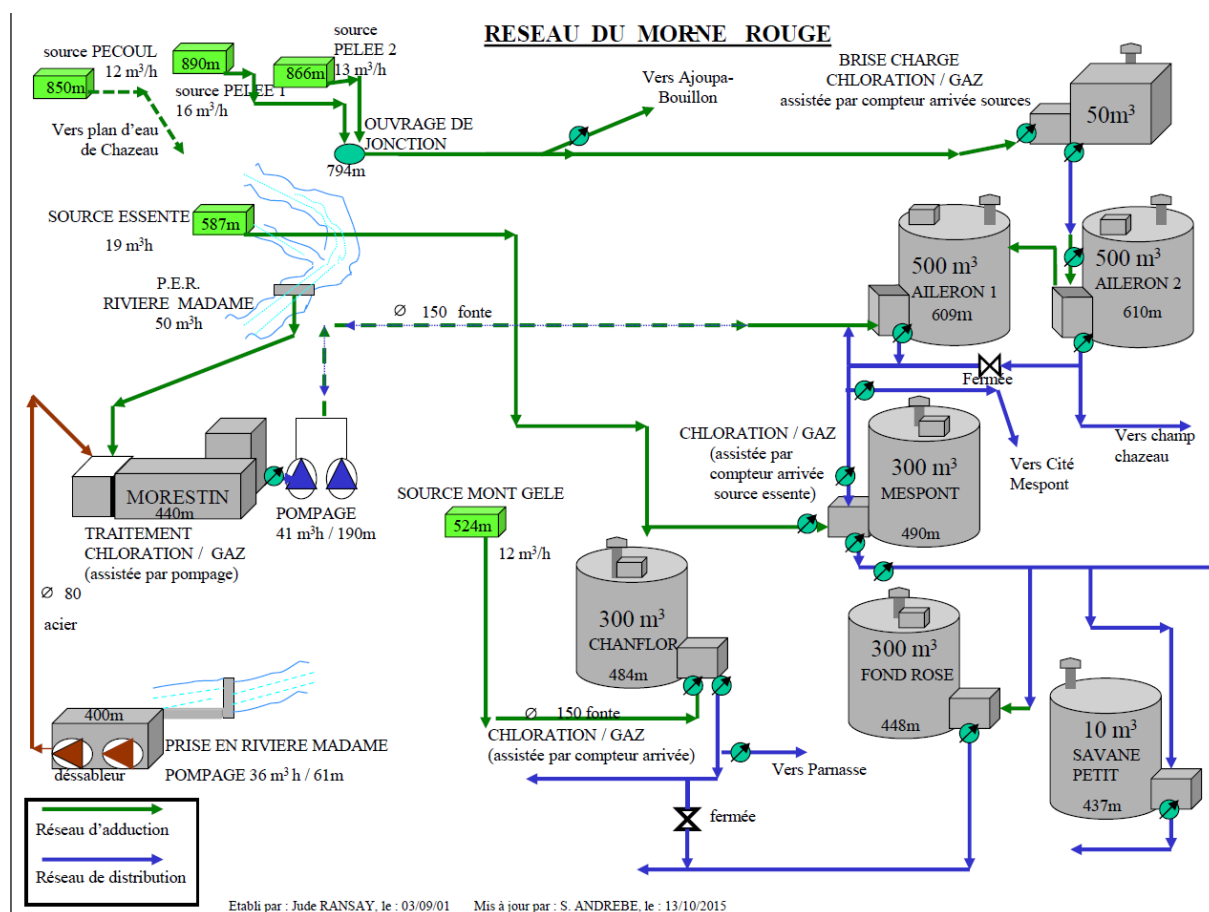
RESEAU DU MORNE ROUGE

source PECOUL
12 m$^3$/h
850m

890m
source PELEE 1
16 m$^3$/h

source
PELEE 2
866m
13 m$^3$/h

Vers plan d'eau de Chazeau

OUVRAGE DE JONCTION
794m

Vers Ajoupa-Bouillon

BRISE CHARGE
CHLORATION / GAZ
assistée par compteur arrivée sources

50m$^3$

SOURCE ESSENTE
587m
19 m$^3$h

P.E.R.
RIVIERE MADAME
50 m$^3$h

Ø 150 fonte

500 m$^3$
AILERON 1
609m

500 m$^3$
AILERON 2
610m

Fermée

Vers champ chazeau

Vers Cité Mespont

CHLORATION / GAZ
(assistée par compteur arrivée source essente)

300 m$^3$
MESPONT
490m

MORESTIN
440m

TRAITEMENT
CHLORATION / GAZ
(assistée par pompage)

POMPAGE
41 m$^3$h / 190m

SOURCE MONT GELE
524m
12 m$^3$/h

300 m$^3$
CHANFLOR
484m

300 m$^3$
FOND ROSE
448m

10 m$^3$
SAVANE
PETIT
437m

Ø 80
acier

400m

dessableur

PRISE EN RIVIERE MADAME
POMPAGE 36 m$^3$ h / 61m

Ø 150 fonte
CHLORATION / GAZ
(assistée par compteur arrivée)

Vers Parnasse

fermée

Réseau d'adduction
Réseau de distribution

Etabli par : Jude RANSAY, le : 03/09/01 Mis à jour par : S. ANDREBE, le : 13/10/2015